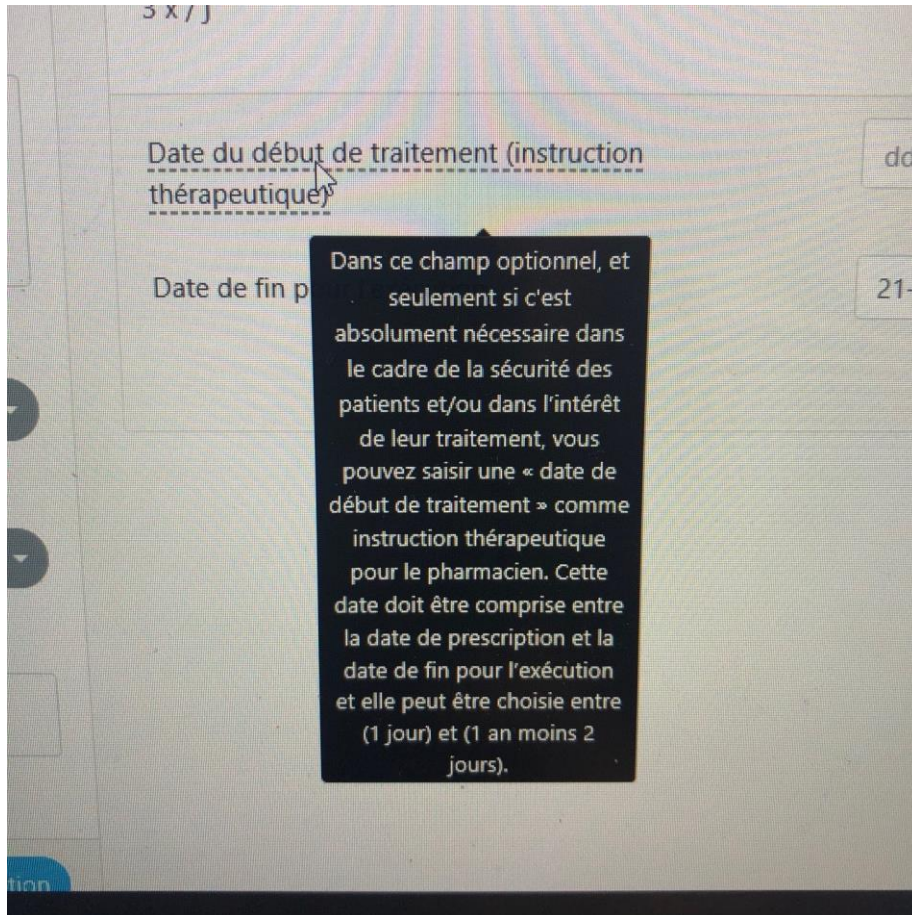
3 x / j

Date du début de traitement (instruction thérapeutique)

dd

Date de fin p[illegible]

21-

Dans ce champ optionnel, et seulement si c'est absolument nécessaire dans le cadre de la sécurité des patients et/ou dans l'intérêt de leur traitement, vous pouvez saisir une « date de début de traitement » comme instruction thérapeutique pour le pharmacien. Cette date doit être comprise entre la date de prescription et la date de fin pour l'exécution et elle peut être choisie entre (1 jour) et (1 an moins 2 jours).

tion